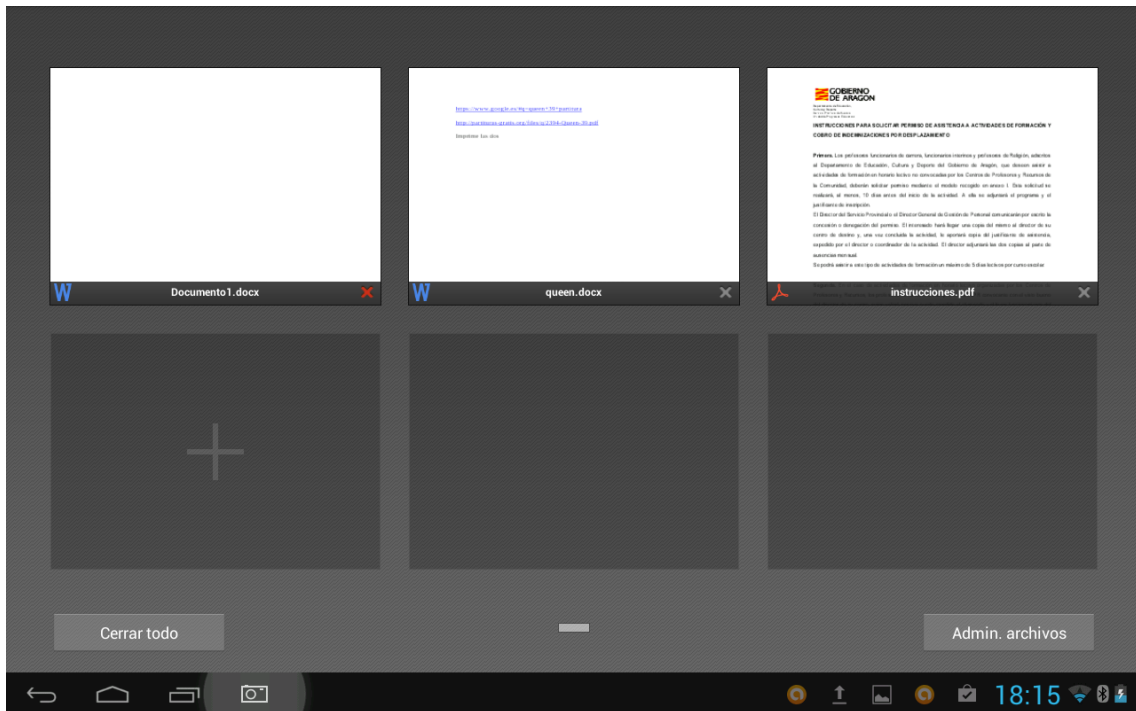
https://www.google.es/#q=queen+35+partitura

http://partituras-gratis.org/blog/p2394-Queen-35.pdf

Imprimir las dos

Documento1.docx

queen.docx

GOBIERNO DE ARAGON

INSTRUCCIONES PARA SOLICITAR PERMISO DE ASISTENCIA A ACTIVIDADES DE FORMACIÓN Y COBRO DE INDEMNIZACIONES POR DESPLAZAMIENTO

Primero. Los profesores funcionarios de carrera, funcionarios interinos y profesores de Religión, adscritos al Departamento de Educación, Cultura y Deporte del Gobierno de Aragón, que deseen asistir a actividades de formación en horario lectivo no convocadas por los Centros de Profesores y Recursos de la Comunidad, deberán solicitar permiso mediante el modelo recogido en anexo I. Esta solicitud se realizará, al menos, 10 días antes del inicio de la actividad. A ella se adjuntará el programa y el justificante de inscripción.

El Director del Servicio Provincial o el Director General de Gestión de Personal comunicarán por escrito la concesión o denegación del permiso. El interesado hará llegar una copia del mismo al director de su centro de destino y, una vez concluida la actividad, le aportará copia del justificante de asistencia, expedido por el director o coordinador de la actividad. El director adjuntará las dos copias al parte de ausencias mensual.

Se podrá asistir a este tipo de actividades de formación un máximo de 5 días lectivos por curso escolar.

instrucciones.pdf

Cerrar todo

Admin. archivos

18:15